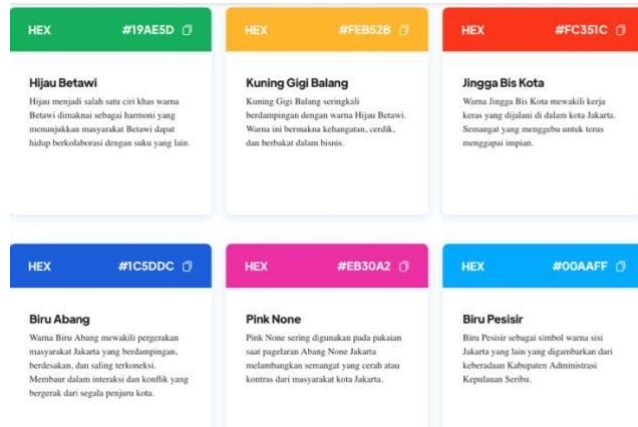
HEX #19AE5D

Hijau Betawi

Hijau menjadi salah satu ciri khas warna Betawi dimaknai sebagai harmoni yang menunjukkan masyarakat Betawi dapat hidup berkolaborasi dengan suku yang lain.

HEX #FEB52B

Kuning Gigi Balang

Kuning Gigi Balang seringkali berdampingan dengan warna Hijau Betawi. Warna ini bermakna kebangatan, cerdik, dan berbakat dalam bisnis.

HEX #FC351C

Jingga Bis Kota

Warna Jingga Bis Kota mewakili kerja keras yang dijalani di dalam kota Jakarta. Semangat yang menggebu untuk terus menggapai impian.

HEX #1C5DDC

Biru Abang

Warna Biru Abang mewakili pergerakan masyarakat Jakarta yang berdampingan, berdesakan, dan saling terkoneksi. Membaur dalam interaksi dan konflik yang bergerak dari segala penjuru kota.

HEX #EB30A2

Pink None

Pink None sering digunakan pada pakaian saat pagelaran Abang None Jakarta melambangkan semangat yang cerah atau kontras dari masyarakat kota Jakarta.

HEX #00AAFF

Biru Pesisir

Biru Pesisir sebagai simbol warna sisi Jakarta yang lain yang digambarkan dari keberadaan Kabupaten Administrasi Kepulauan Seribu.